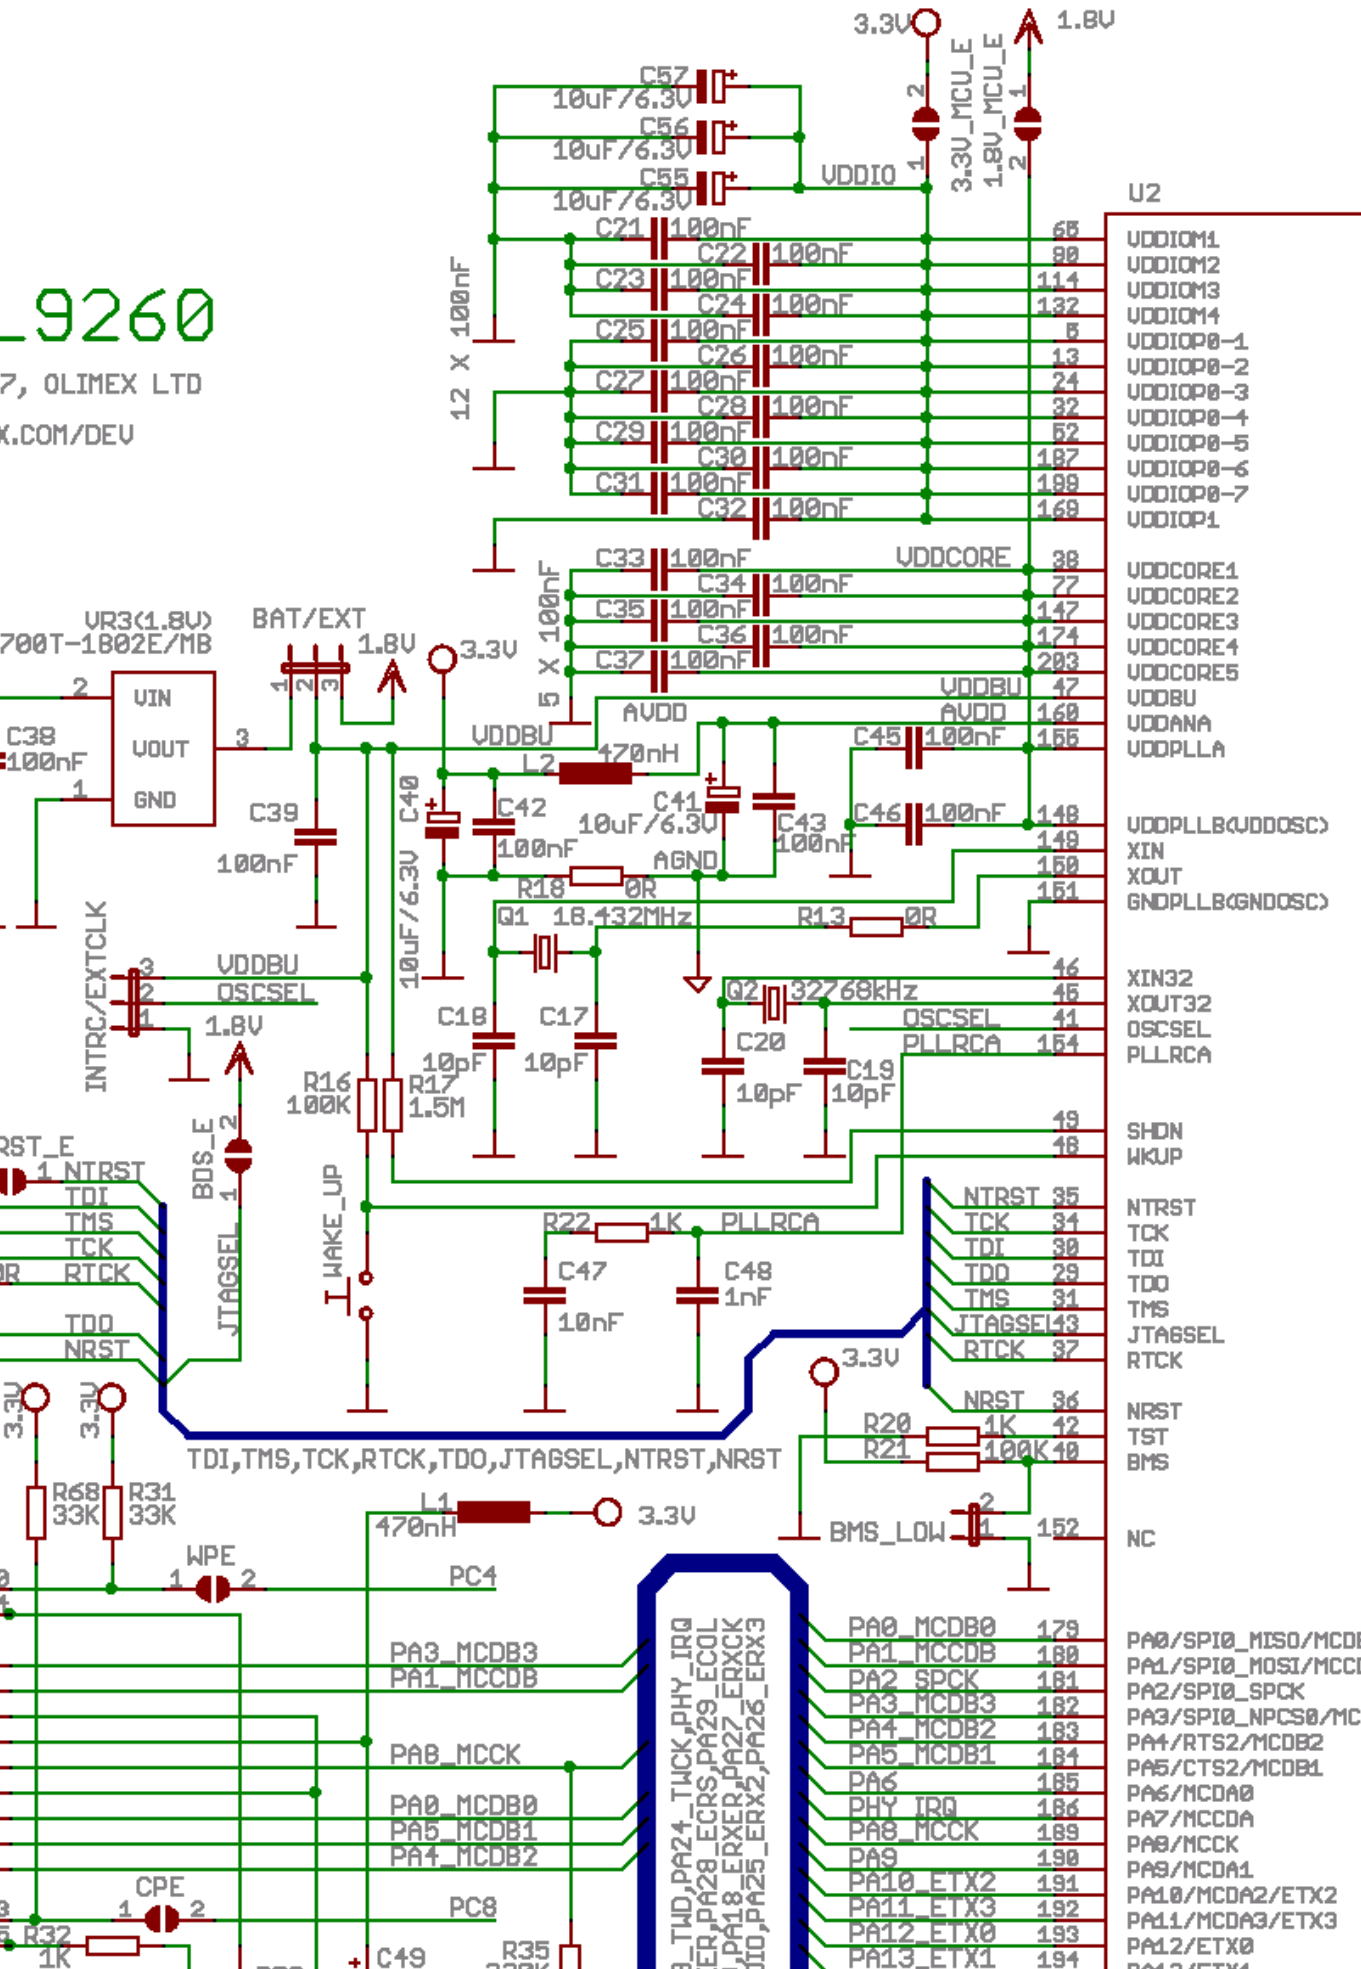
3.3V 1.8V
3.3V_MCU_E 1.8V_MCU_E
2 1 1 2
C57 10uF/6.3V
C56 10uF/6.3V
C55 10uF/6.3V
VDDIO
U2
C21 100nF
C22 100nF
C23 100nF
C24 100nF
C25 100nF
C26 100nF
C27 100nF
C28 100nF
C29 100nF
C30 100nF
C31 100nF
C32 100nF
12 X 100nF
_9260
7, OLIMEX LTD
X.COM/DEV
65 VDDIOM1
90 VDDIOM2
114 VDDIOM3
132 VDDIOM4
8 VDDIOP0-1
13 VDDIOP0-2
24 VDDIOP0-3
32 VDDIOP0-4
52 VDDIOP0-5
187 VDDIOP0-6
199 VDDIOP0-7
169 VDDIOP1
C33 100nF
C34 100nF
C35 100nF
C36 100nF
C37 100nF
5 X 100nF
VDDCORE
38 VDDCORE1
77 VDDCORE2
147 VDDCORE3
174 VDDCORE4
203 VDDCORE5
VDDBU 47 VDDBU
AVDD
AVDD 160 VDDANA
C45 100nF 156 VDDPLLA
VR3(1.8V)
700T-1802E/MB
BAT/EXT
1 2 3
1.8V
3.3V
2 VIN
3 VOUT
1 GND
C38 100nF
C39 100nF
C40 10uF/6.3V
VDDBU
L2 470nH
C42 100nF
C41 10uF/6.3V
C43 100nF
C46 100nF 148 VDDPLLB(VDDOSC)
149 XIN
150 XOUT
151 GNDPLLB(GNDOSC)
AGND
R18 0R
Q1 18.432MHz
R13 0R
INTRC/EXTCLK
3 VDDBU
2 OSCSEL
1 1.8V
Q2 32768kHz
46 XIN32
45 XOUT32
OSCSEL 41 OSCSEL
PLLRCA 164 PLLRCA
C18 10pF
C17 10pF
C20 10pF
C19 10pF
R16 100K
R17 1.5M
BDS_E
2 1
JTAGSEL
49 SHDN
48 WKUP
RST_E
1 NTRST
TDI
TMS
TCK
0R RTCK
TDO
NRST
WAKE_UP
R22 1K PLLRCA
C47 10nF
C48 1nF
NTRST 35 NTRST
TCK 34 TCK
TDI 30 TDI
TDO 29 TDO
TMS 31 TMS
JTAGSEL 43 JTAGSEL
RTCK 37 RTCK
3.3V
NRST 36 NRST
R20 1K 42 TST
R21 100K 40 BMS
3.3V 3.3V
TDI,TMS,TCK,RTCK,TDO,JTAGSEL,NTRST,NRST
R68 33K
R31 33K
L1 470nH 3.3V
BMS_LOW 2 1
152 NC
WPE 1 2
PC4
PA3_MCDB3
PA1_MCCDB
PA8_MCCK
PA0_MCDB0
PA5_MCDB1
PA4_MCDB2
TWD,PA24_TWCK,PHY_IRQ
ER,PA28_ECRS,PA29_ECOL
PA18_ERXER,PA27_ERXCK
IO,PA25_ERX2,PA26_ERX3
PA0_MCDB0 179 PA0/SPI0_MISO/MCD
PA1_MCCDB 180 PA1/SPI0_MOSI/MCC
PA2_SPCK 181 PA2/SPI0_SPCK
PA3_MCDB3 182 PA3/SPI0_NPCS0/MC
PA4_MCDB2 183 PA4/RTS2/MCDB2
PA5_MCDB1 184 PA5/CTS2/MCDB1
PA6 185 PA6/MCDA0
PHY_IRQ 186 PA7/MCCDA
PA8_MCCK 189 PA8/MCCK
PA9 190 PA9/MCDA1
PA10_ETX2 191 PA10/MCDA2/ETX2
PA11_ETX3 192 PA11/MCDA3/ETX3
PA12_ETX0 193 PA12/ETX0
PA13_ETX1 194
CPE 1 2
PC8
R32 1K
C49
R35